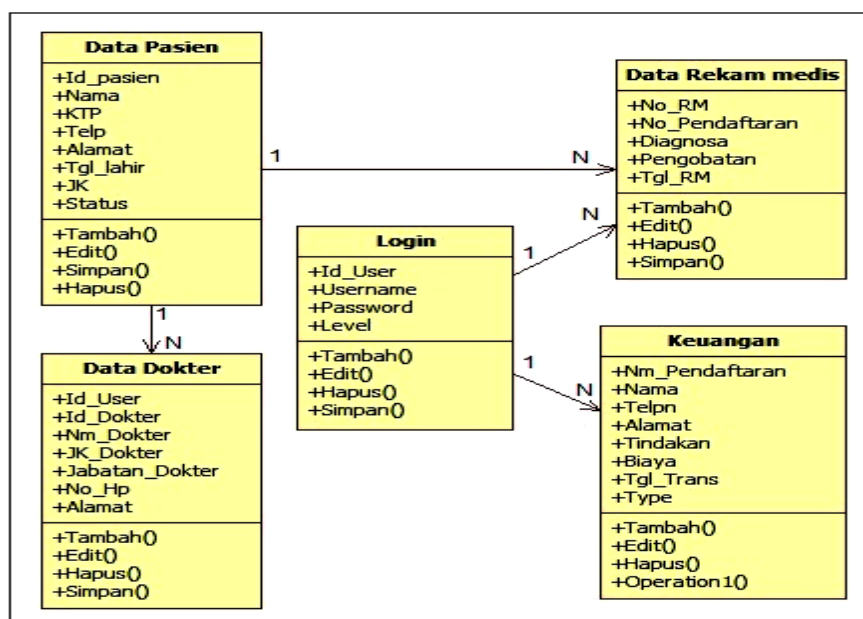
Data Pasien
+Id_pasien
+Nama
+KTP
+Telp
+Alamat
+Tgl_lahir
+JK
+Status
+Tambah()
+Edit()
+Simpan()
+Hapus()

1
N

Data Rekam medis
+No_RM
+No_Pendaftaran
+Diagnosa
+Pengobatan
+Tgl_RM
+Tambah()
+Edit()
+Hapus()
+Simpan()

N
1

Login
+Id_User
+Username
+Password
+Level
+Tambah()
+Edit()
+Hapus()
+Simpan()

1
N

1
N

Data Dokter
+Id_User
+Id_Dokter
+Nm_Dokter
+JK_Dokter
+Jabatan_Dokter
+No_Hp
+Alamat
+Tambah()
+Edit()
+Hapus()
+Simpan()

Keuangan
+Nm_Pendaftaran
+Nama
+Telpn
+Alamat
+Tindakan
+Biaya
+Tgl_Trans
+Type
+Tambah()
+Edit()
+Hapus()
+Operation1()